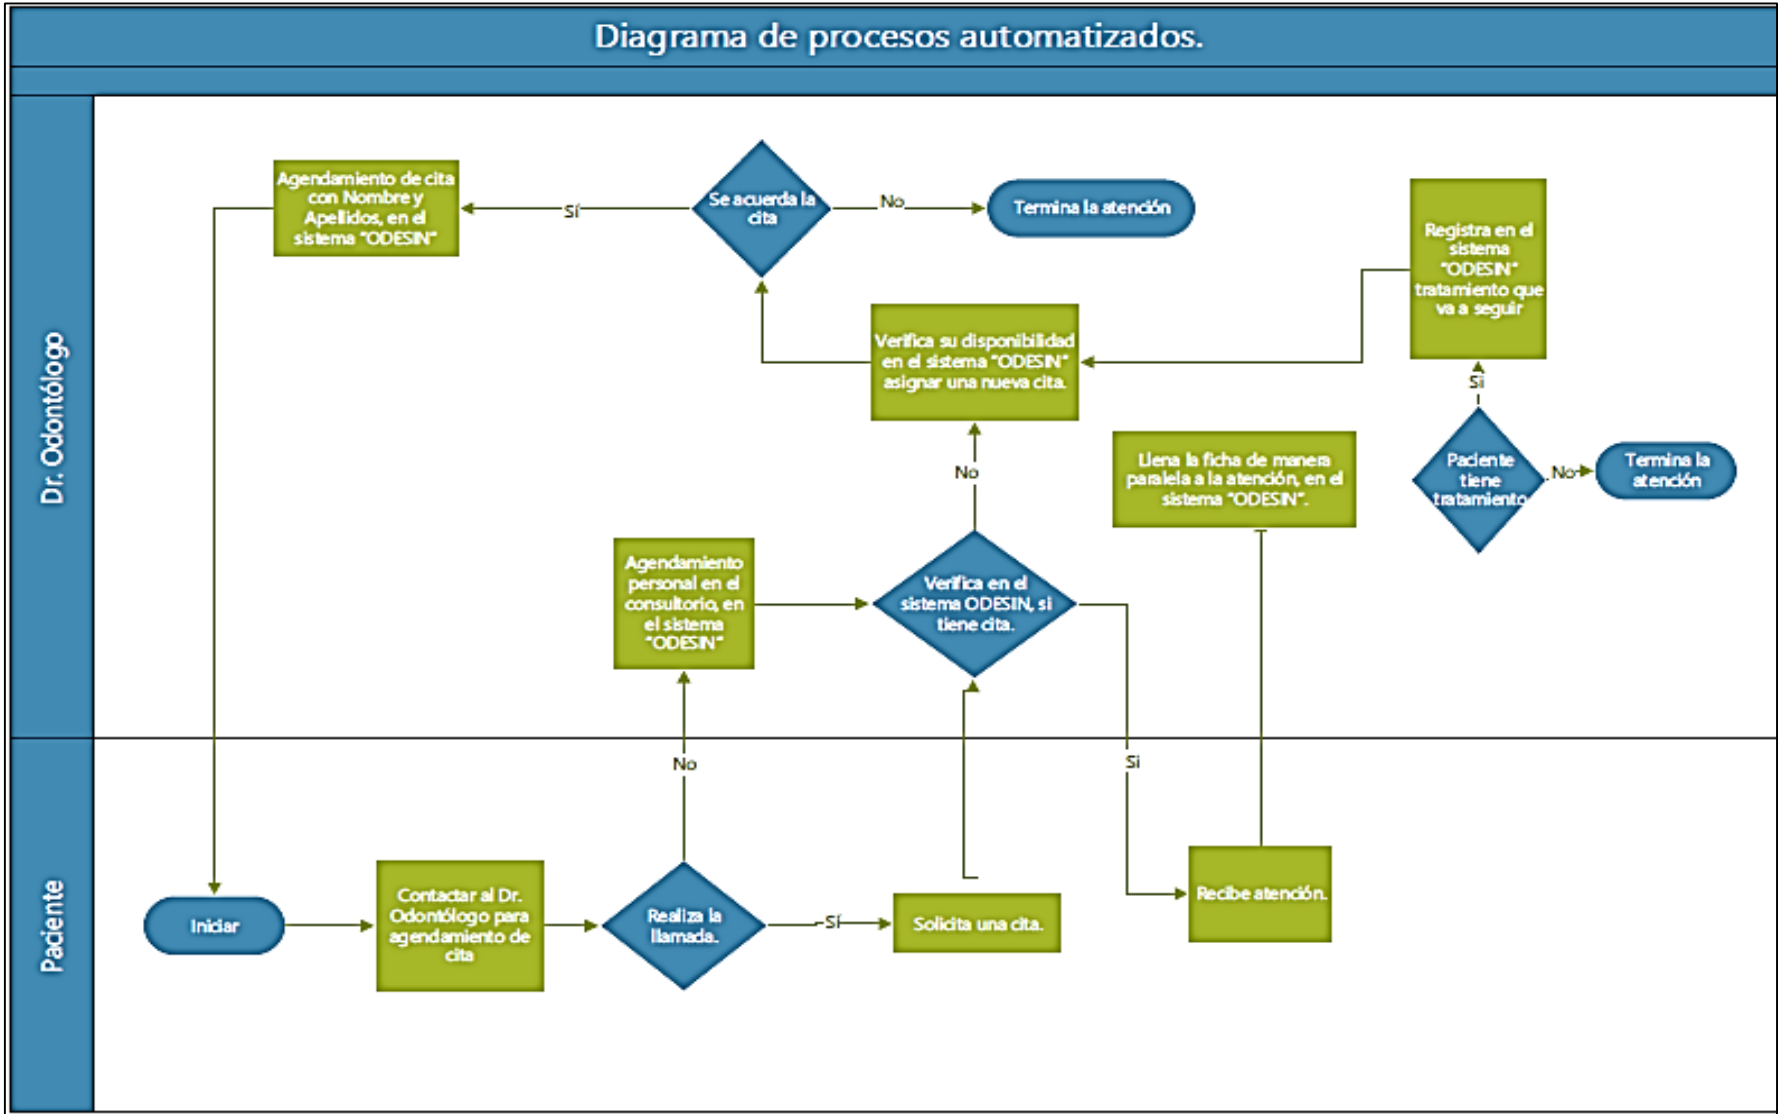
Diagrama de procesos automatizados.

Dr. Odontólogo

Agendamiento de cita con Nombre y Apellidos, en el sistema "ODESIN"

Sí

Se acuerda la cita

No

Termina la atención

Registra en el sistema "ODESIN" tratamiento que va a seguir

Verifica su disponibilidad en el sistema "ODESIN" asignar una nueva cita.

Sí

No

Llena la ficha de manera paralela a la atención, en el sistema "ODESIN".

Paciente tiene tratamiento

No

Termina la atención

Agendamiento personal en el consultorio, en el sistema "ODESIN"

Verifica en el sistema ODESIN, si tiene cita.

Paciente

No

Si

Iniciar

Contactar al Dr. Odontólogo para agendamiento de cita

Realiza la llamada.

Sí

Solicita una cita.

Recibe atención.